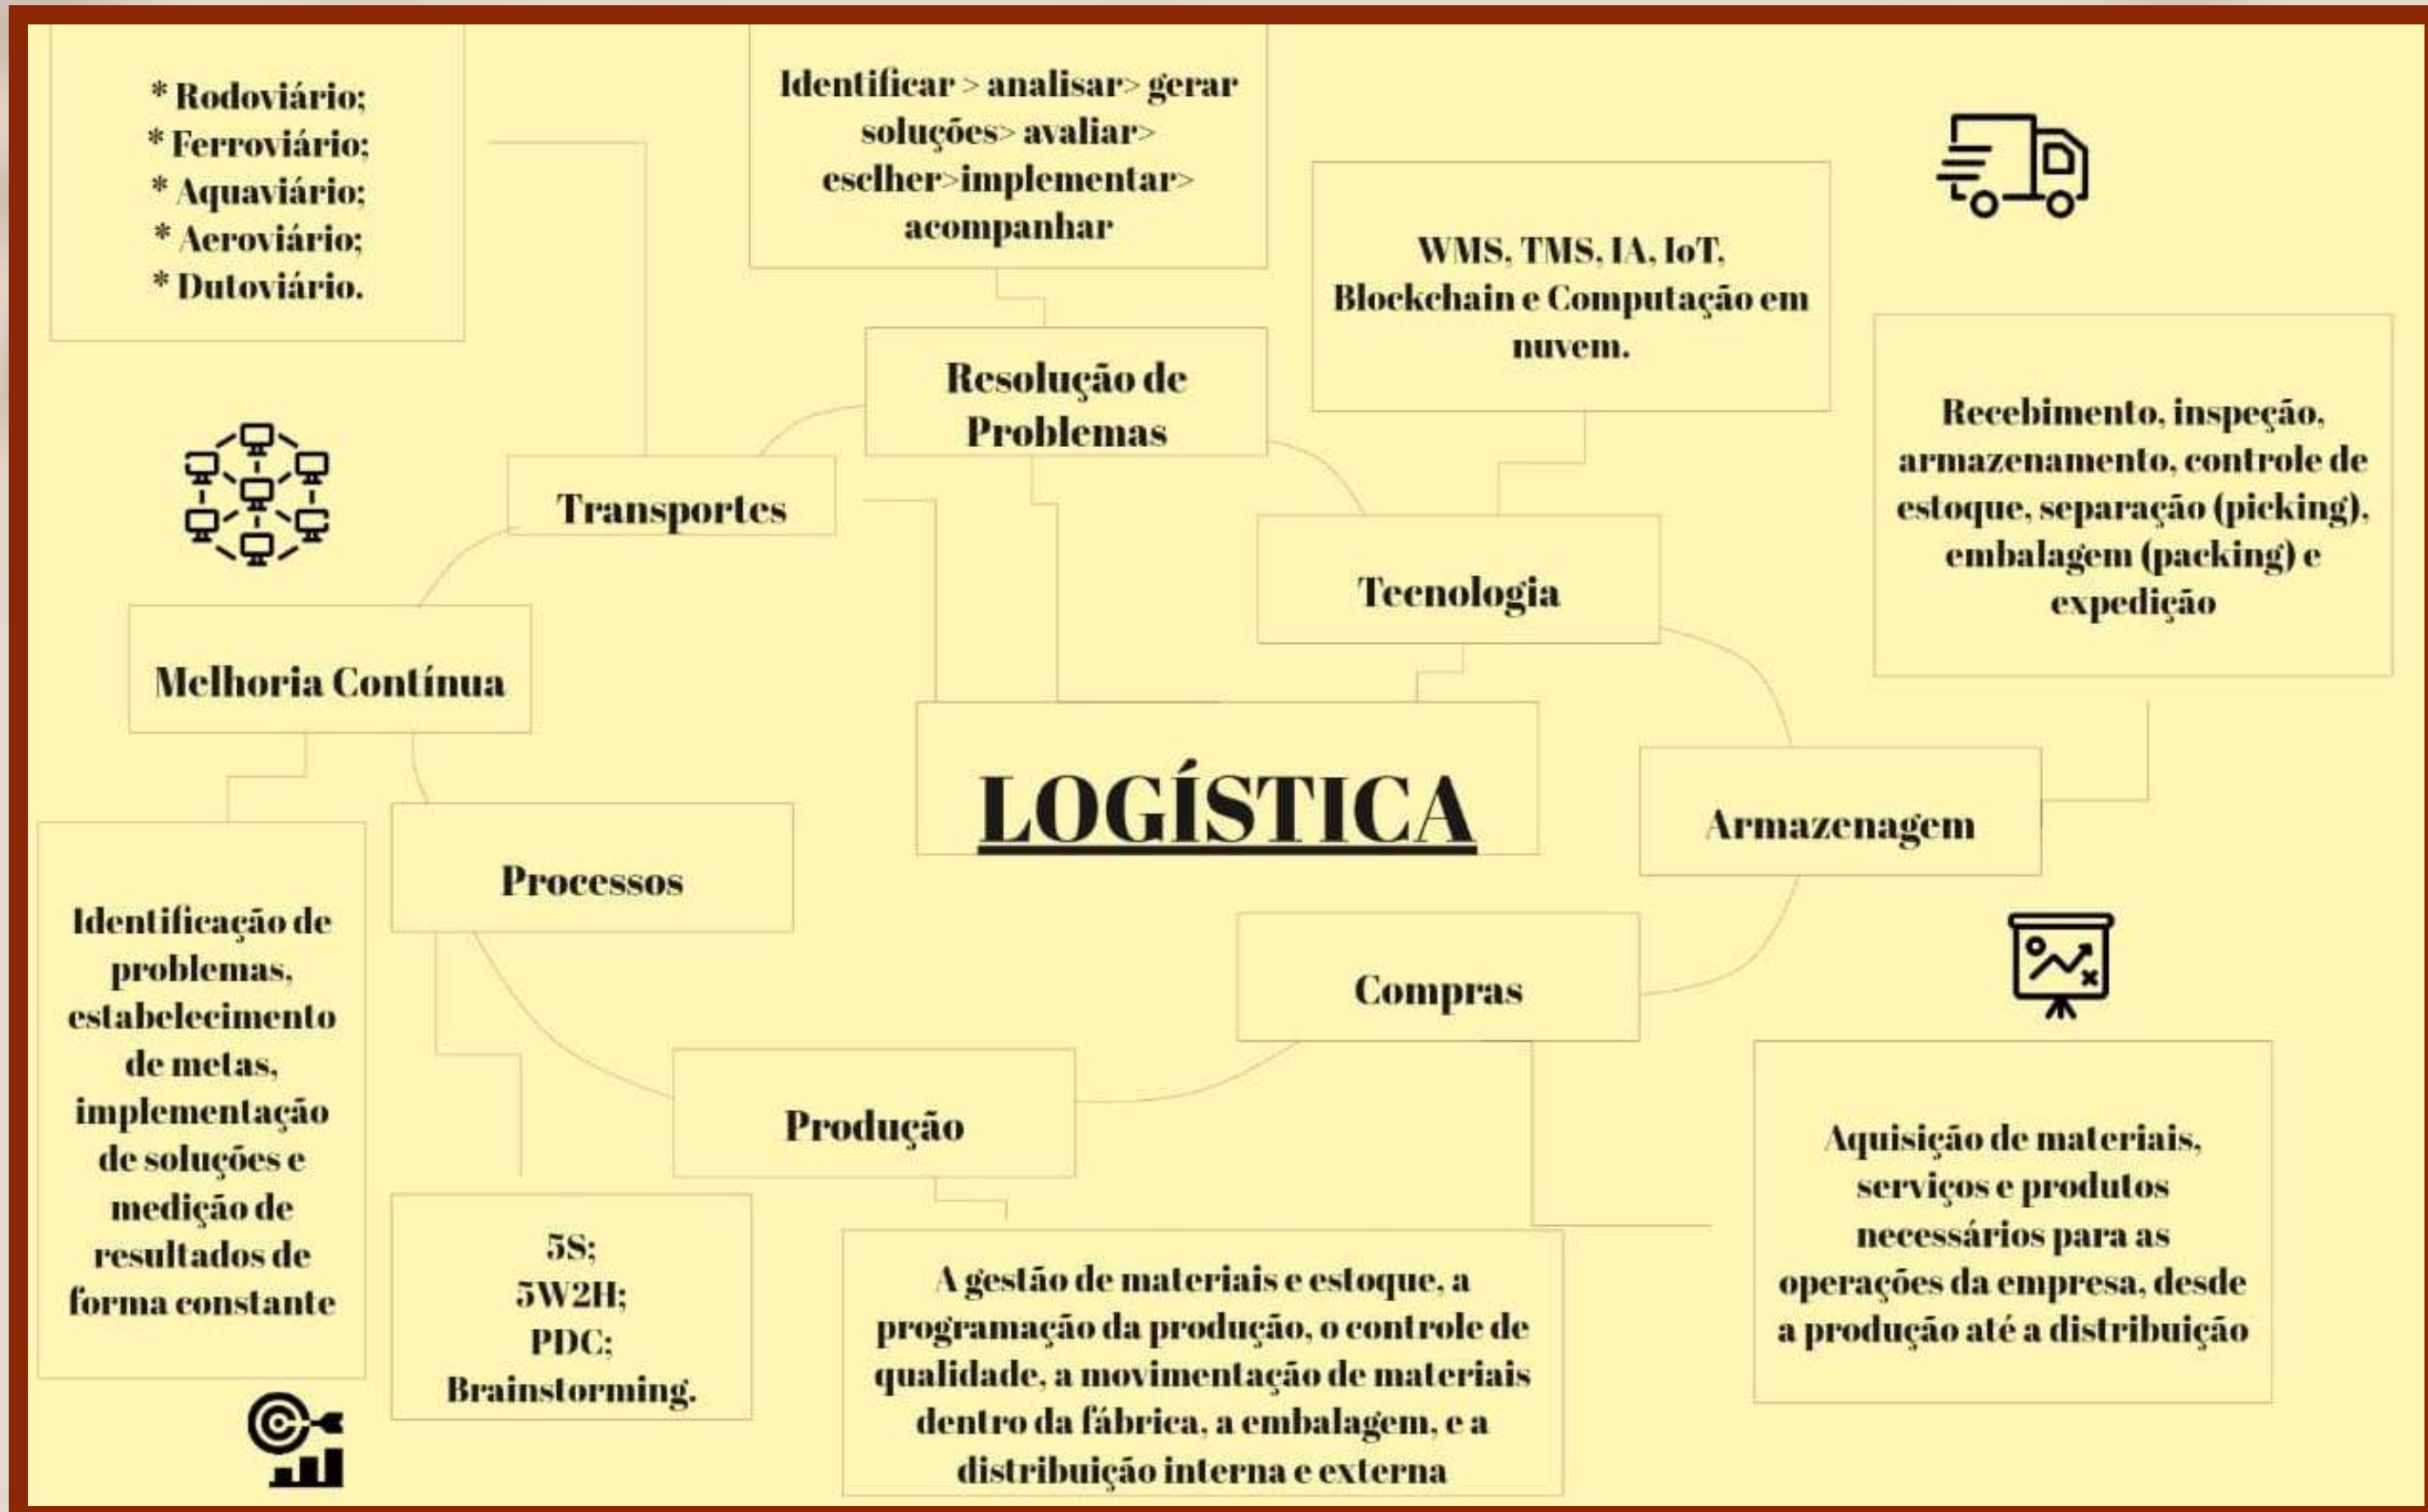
* Rodoviário;
* Ferroviário;
* Aquaviário;
* Aeroviário;
* Dutoviário.

Identificar > analisar> gerar soluções> avaliar> esclher>implementar> acompanhar

WMS, TMS, IA, IoT, Blockchain e Computação em nuvem.

Resolução de Problemas

Transportes

Tecnologia

Recebimento, inspeção, armazenamento, controle de estoque, separação (picking), embalagem (packing) e expedição

Melhoria Contínua

LOGÍSTICA

Armazenagem

Processos

Compras

Identificação de problemas, estabelecimento de metas, implementação de soluções e medição de resultados de forma constante

Produção

Aquisição de materiais, serviços e produtos necessários para as operações da empresa, desde a produção até a distribuição

5S;
5W2H;
PDC;
Brainstorming.

A gestão de materiais e estoque, a programação da produção, o controle de qualidade, a movimentação de materiais dentro da fábrica, a embalagem, e a distribuição interna e externa